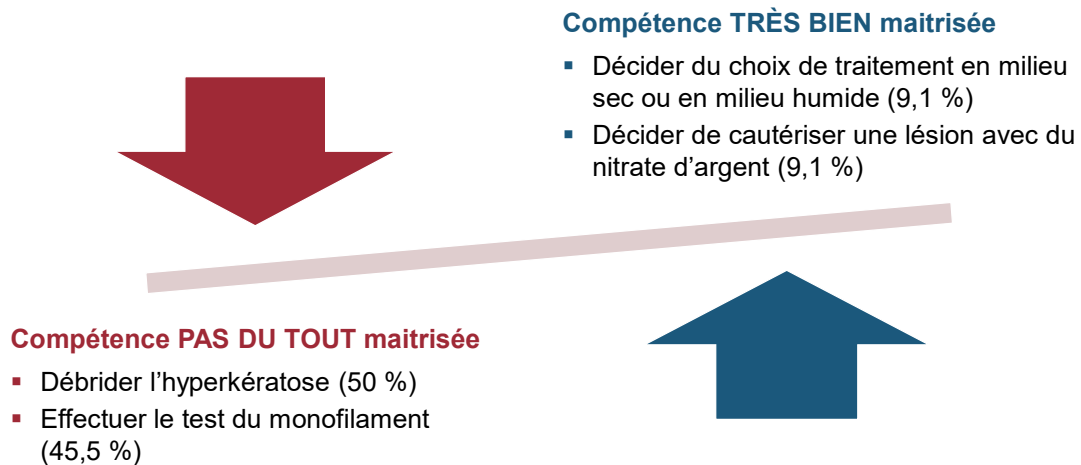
Compétence TRÈS BIEN maitrisée

▪ Décider du choix de traitement en milieu sec ou en milieu humide (9,1 %)
▪ Décider de cautériser une lésion avec du nitrate d'argent (9,1 %)

Compétence PAS DU TOUT maitrisée

▪ Débrider l'hyperkératose (50 %)
▪ Effectuer le test du monofilament (45,5 %)